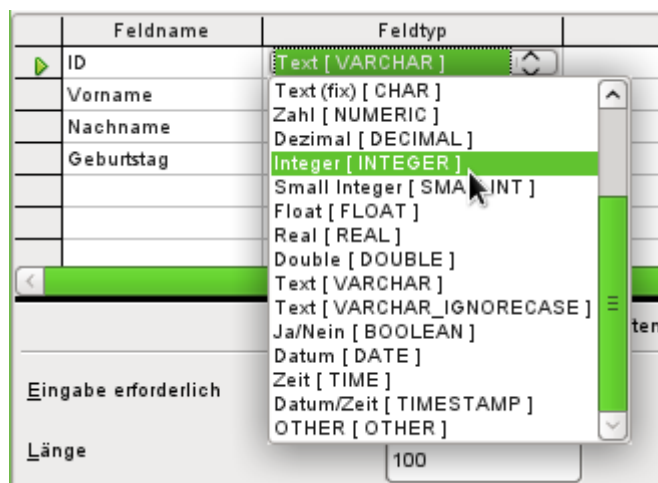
| | Feldname | Feldtyp |
|---|---|---|
| ▷ | ID | Text [ VARCHAR ] |
| | Vorname | |
| | Nachname | |
| | Geburtstag | |

Text (fix) [ CHAR ]
Zahl [ NUMERIC ]
Dezimal [ DECIMAL ]
Integer [ INTEGER ]
Small Integer [ SMA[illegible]INT ]
Float [ FLOAT ]
Real [ REAL ]
Double [ DOUBLE ]
Text [ VARCHAR ]
Text [ VARCHAR_IGNORECASE ]
Ja/Nein [ BOOLEAN ]
Datum [ DATE ]
Zeit [ TIME ]
Datum/Zeit [ TIMESTAMP ]
OTHER [ OTHER ]

te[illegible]

Eingabe erforderlich

Länge
100